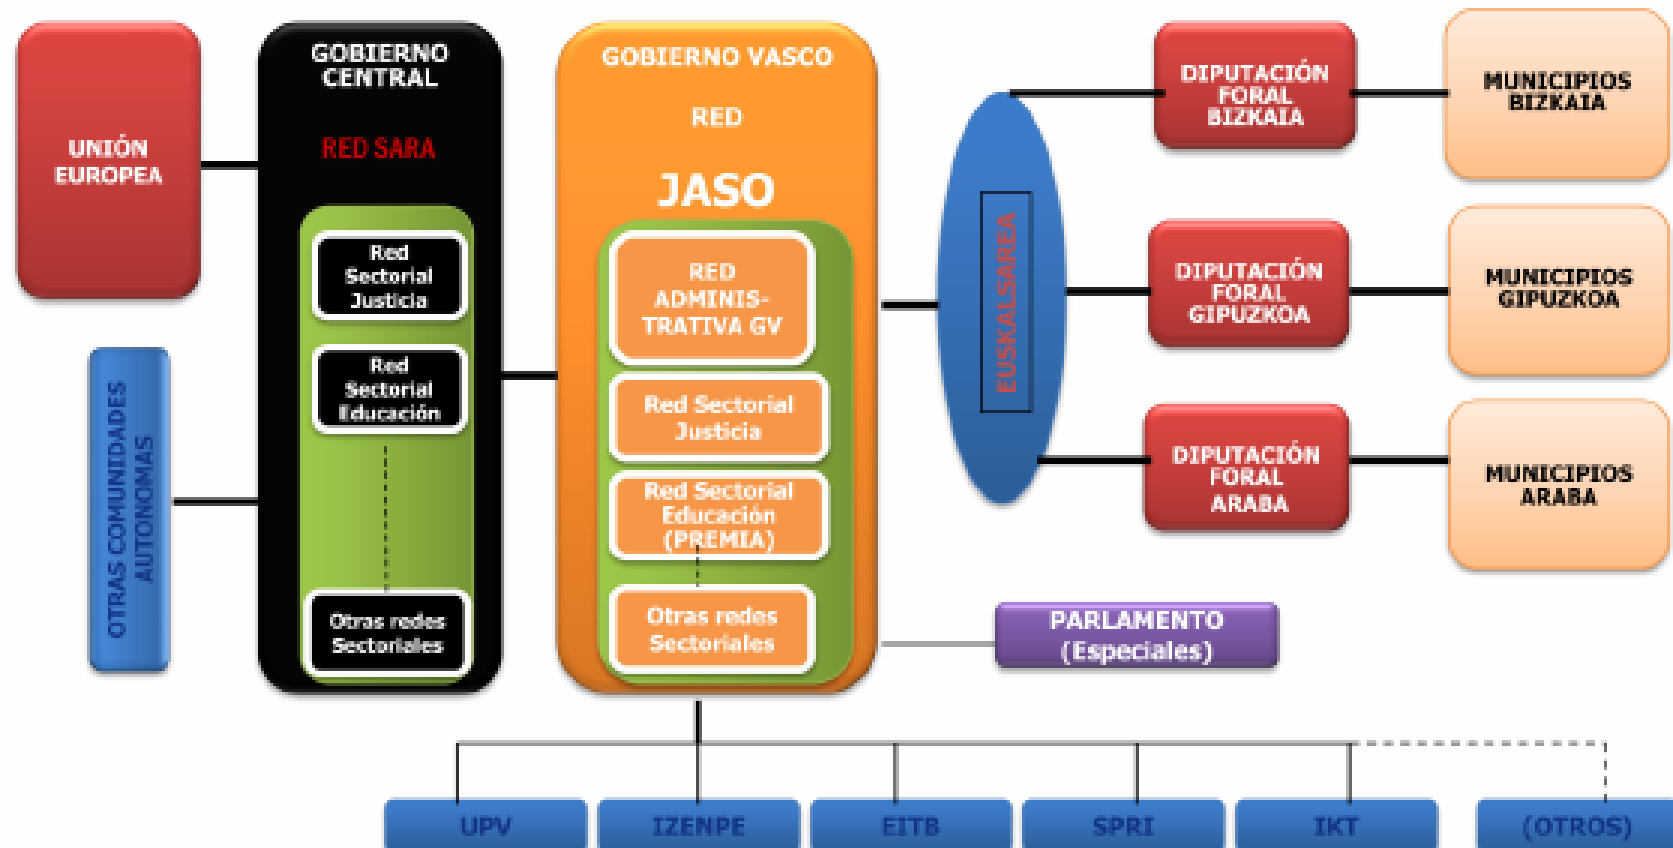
UNIÓN EUROPEA

OTRAS COMUNIDADES AUTONOMAS

GOBIERNO CENTRAL

RED SARA

Red Sectorial Justicia

Red Sectorial Educación

Otras redes Sectoriales

GOBIERNO VASCO

RED

JASO

RED ADMINISTRATIVA GV

Red Sectorial Justicia

Red Sectorial Educación (PREMIA)

Otras redes Sectoriales

EUSKALSAREA

DIPUTACIÓN FORAL BIZKAIA

MUNICIPIOS BIZKAIA

DIPUTACIÓN FORAL GIPUZKOA

MUNICIPIOS GIPUZKOA

DIPUTACIÓN FORAL ARABA

MUNICIPIOS ARABA

PARLAMENTO (Especiales)

UPV

IZENPE

EITB

SPRI

IKT

(OTROS)